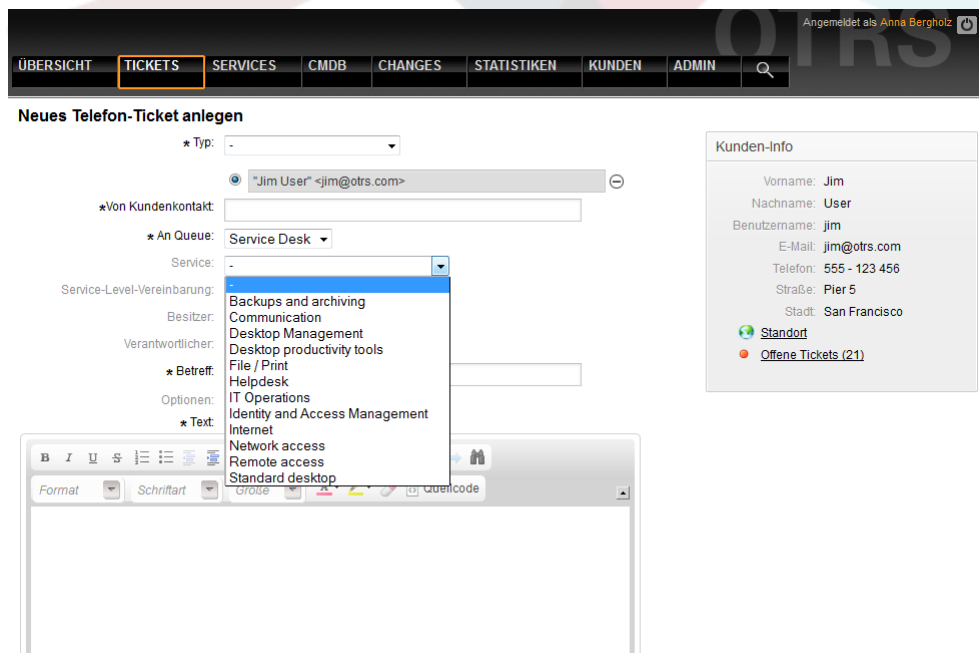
Angemeldet als Anna Bergholz

OTRS

ÜBERSICHT | TICKETS | SERVICES | CMDB | CHANGES | STATISTIKEN | KUNDEN | ADMIN

Neues Telefon-Ticket anlegen

* Typ: -

"Jim User" <jim@otrs.com>

* Von Kundenkontakt:

* An Queue: Service Desk

Service: -

Service-Level-Vereinbarung:

Besitzer:

Verantwortlicher:

* Betreff:

Optionen:

* Text:

-
Backups and archiving
Communication
Desktop Management
Desktop productivity tools
File / Print
Helpdesk
IT Operations
Identity and Access Management
Internet
Network access
Remote access
Standard desktop

B I U S

Format | Schriftart | Größe | Quellcode

Kunden-Info

| | |
|---|---|
| Vorname: | Jim |
| Nachname: | User |
| Benutzername: | jim |
| E-Mail: | jim@otrs.com |
| Telefon: | 555 - 123 456 |
| Straße: | Pier 5 |
| Stadt: | San Francisco |

Standort

Offene Tickets (21)